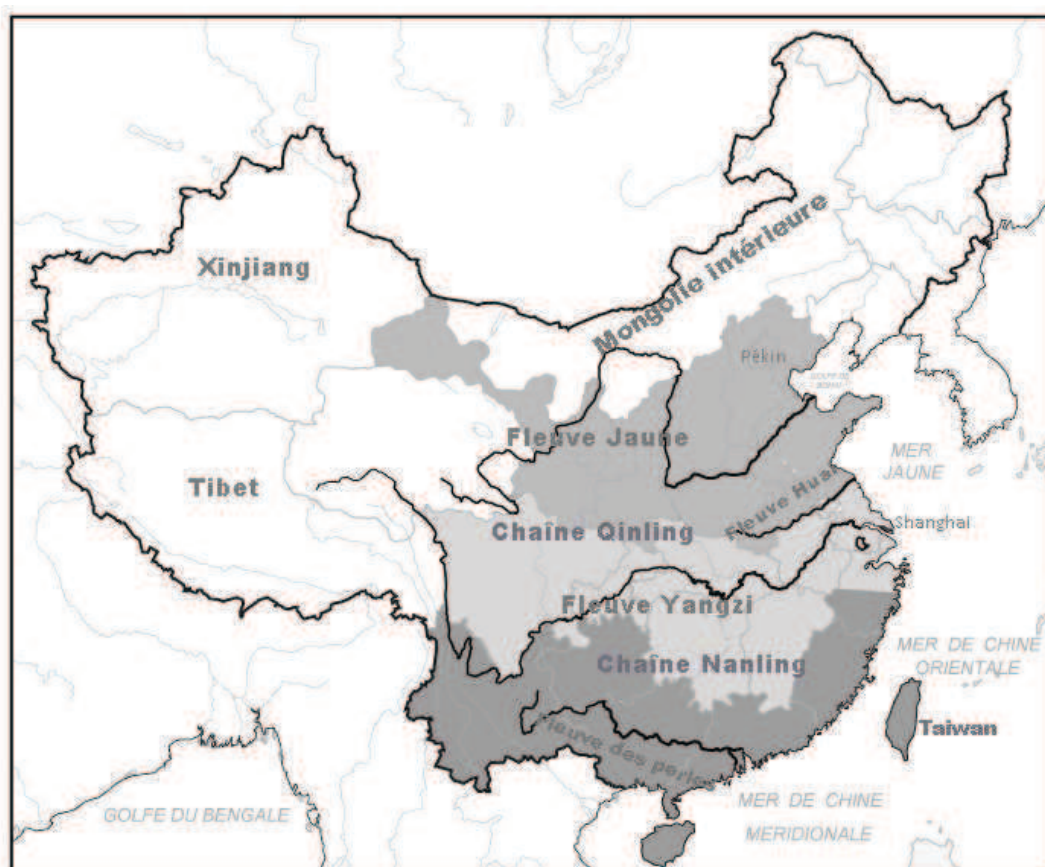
Xinjiang

Mongolie intérieure

Pékin

GOLFE DU BOHAI

Fleuve Jaune

MER JAUNE

Tibet

Fleuve Huai

Shanghai

Chaîne Qinling

Fleuve Yangzi

MER DE CHINE ORIENTALE

Chaîne Nanling

Taiwan

Fleuve des perles

GOLFE DU BENGALE

MER DE CHINE MERIDIONALE